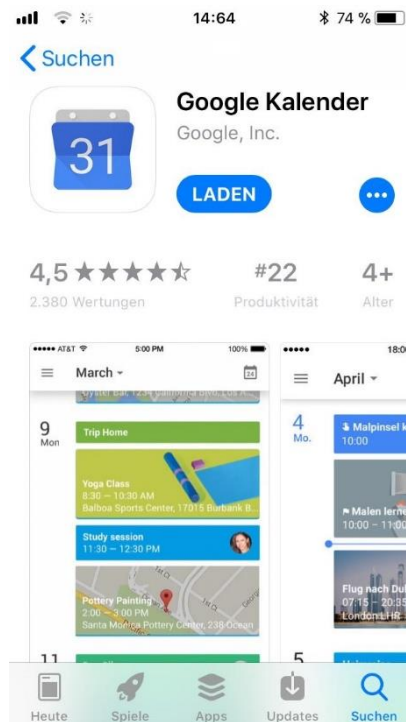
14:64 74 %

Suchen

31

Google Kalender
Google, Inc.

LADEN

4,5 ★★★★☆
2.380 Wertungen

#22
Produktivität

4+
Alter

AT&T 5:00 PM 100%

March

24

9
Mon

Trip Home

Yoga Class
8:30 – 10:30 AM
Balboa Sports Center, 17015 Burbank B

Study session
11:30 – 12:30 PM

Pottery Painting
2:00 – 3:00 PM
Santa Monica Pottery Center, 238 Ocean

11

18:0

April

4
Mo.

Malpinsel k
10:00

Malen lerne
10:00 – 11:0

Flug nach Du
07:15 – 20:35
London LHR

5

Heute Spiele Apps Updates Suchen